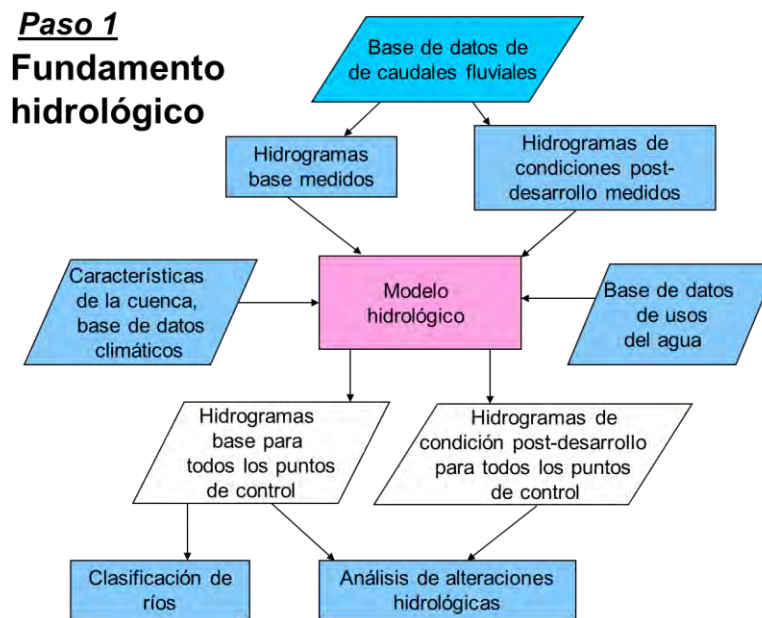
Paso 1

Fundamento hidrológico

Base de datos de de caudales fluviales

Hidrogramas base medidos

Hidrogramas de condiciones post-desarrollo medidos

Características de la cuenca, base de datos climáticos

Modelo hidrológico

Base de datos de usos del agua

Hidrogramas base para todos los puntos de control

Hidrogramas de condición post-desarrollo para todos los puntos de control

Clasificación de ríos

Análisis de alteraciones hidrológicas